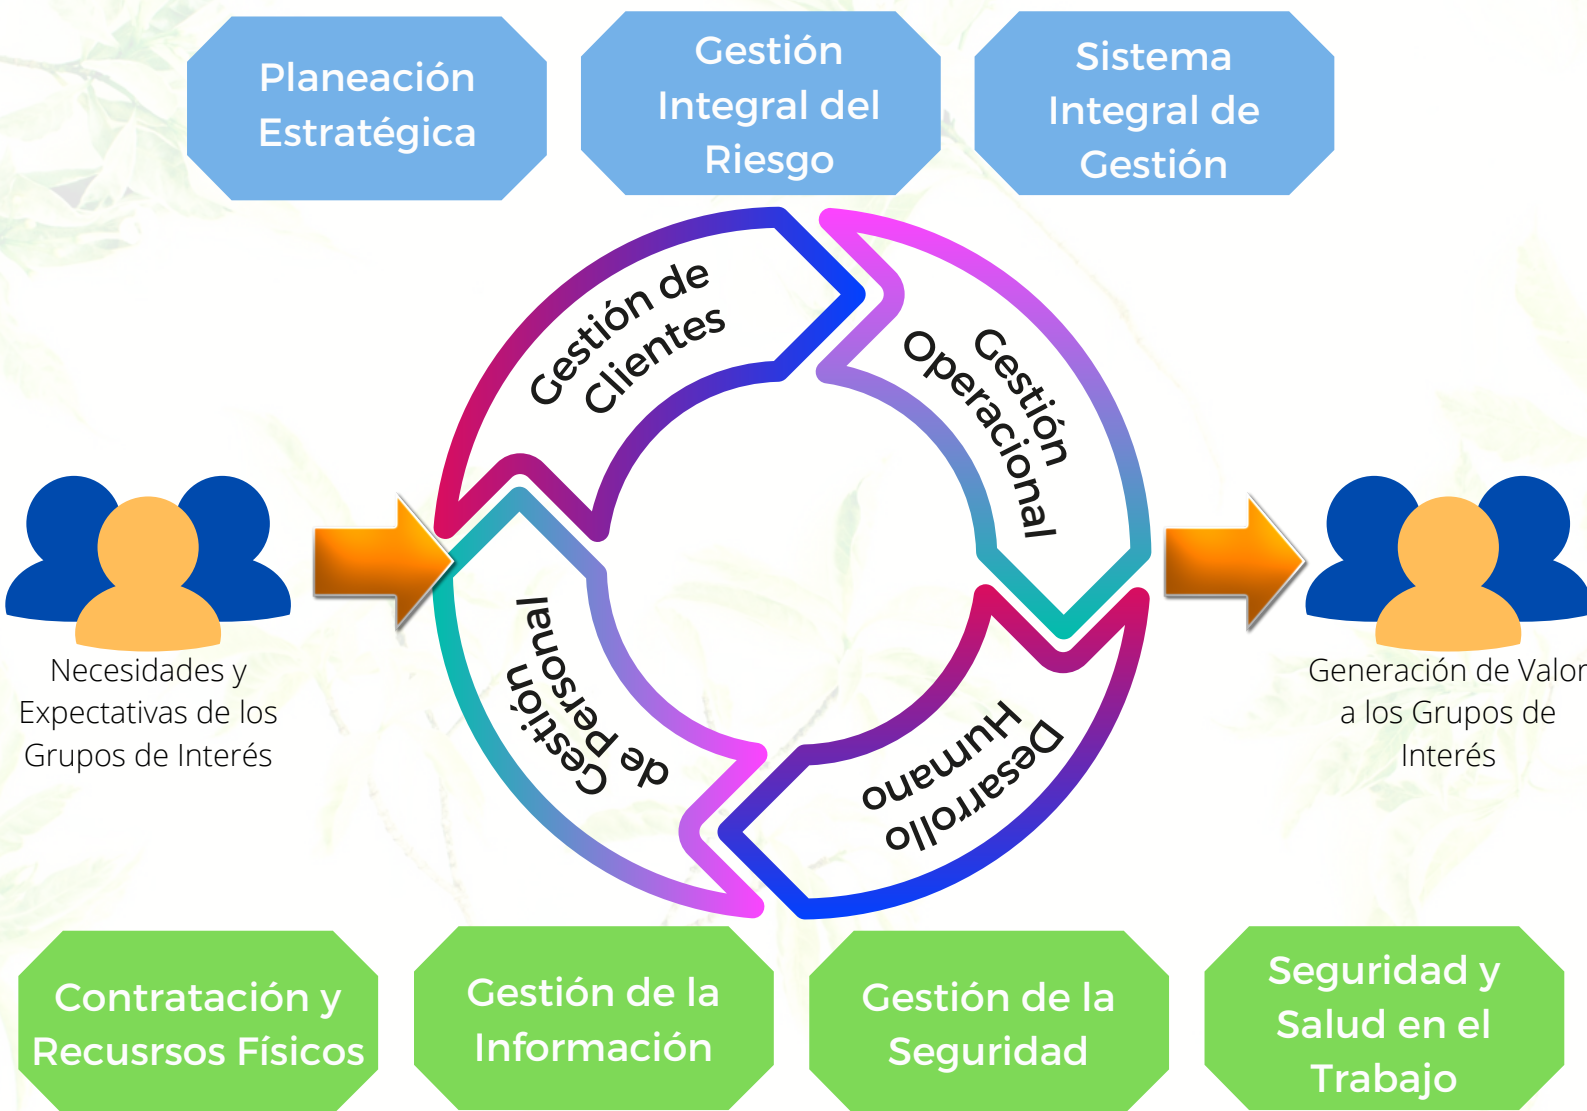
Planeación Estratégica

Gestión Integral del Riesgo

Sistema Integral de Gestión

Gestión de Clientes

Gestión Operacional

Necesidades y Expectativas de los Grupos de Interés

Gestión de personal

Desarrollo Humano

Generación de Valor a los Grupos de Interés

Contratación y Recusrsos Físicos

Gestión de la Información

Gestión de la Seguridad

Seguridad y Salud en el Trabajo